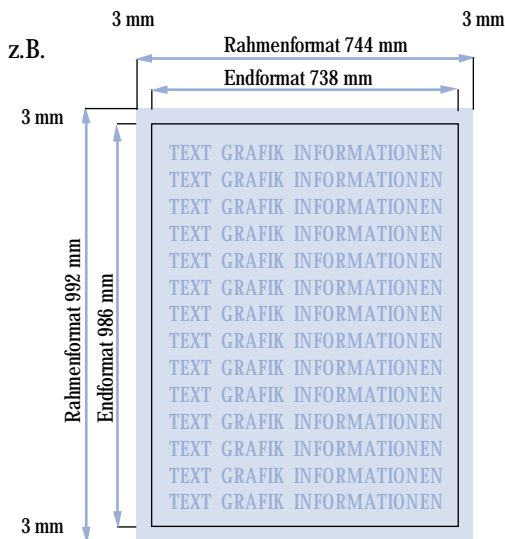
3 mm 3 mm

z.B.

Rahmenformat 744 mm

Endformat 738 mm

3 mm

Rahmenformat 992 mm

Endformat 986 mm

TEXT GRAFIK INFORMATIONEN
TEXT GRAFIK INFORMATIONEN
TEXT GRAFIK INFORMATIONEN
TEXT GRAFIK INFORMATIONEN
TEXT GRAFIK INFORMATIONEN
TEXT GRAFIK INFORMATIONEN
TEXT GRAFIK INFORMATIONEN
TEXT GRAFIK INFORMATIONEN
TEXT GRAFIK INFORMATIONEN
TEXT GRAFIK INFORMATIONEN
TEXT GRAFIK INFORMATIONEN
TEXT GRAFIK INFORMATIONEN
TEXT GRAFIK INFORMATIONEN
TEXT GRAFIK INFORMATIONEN

3 mm